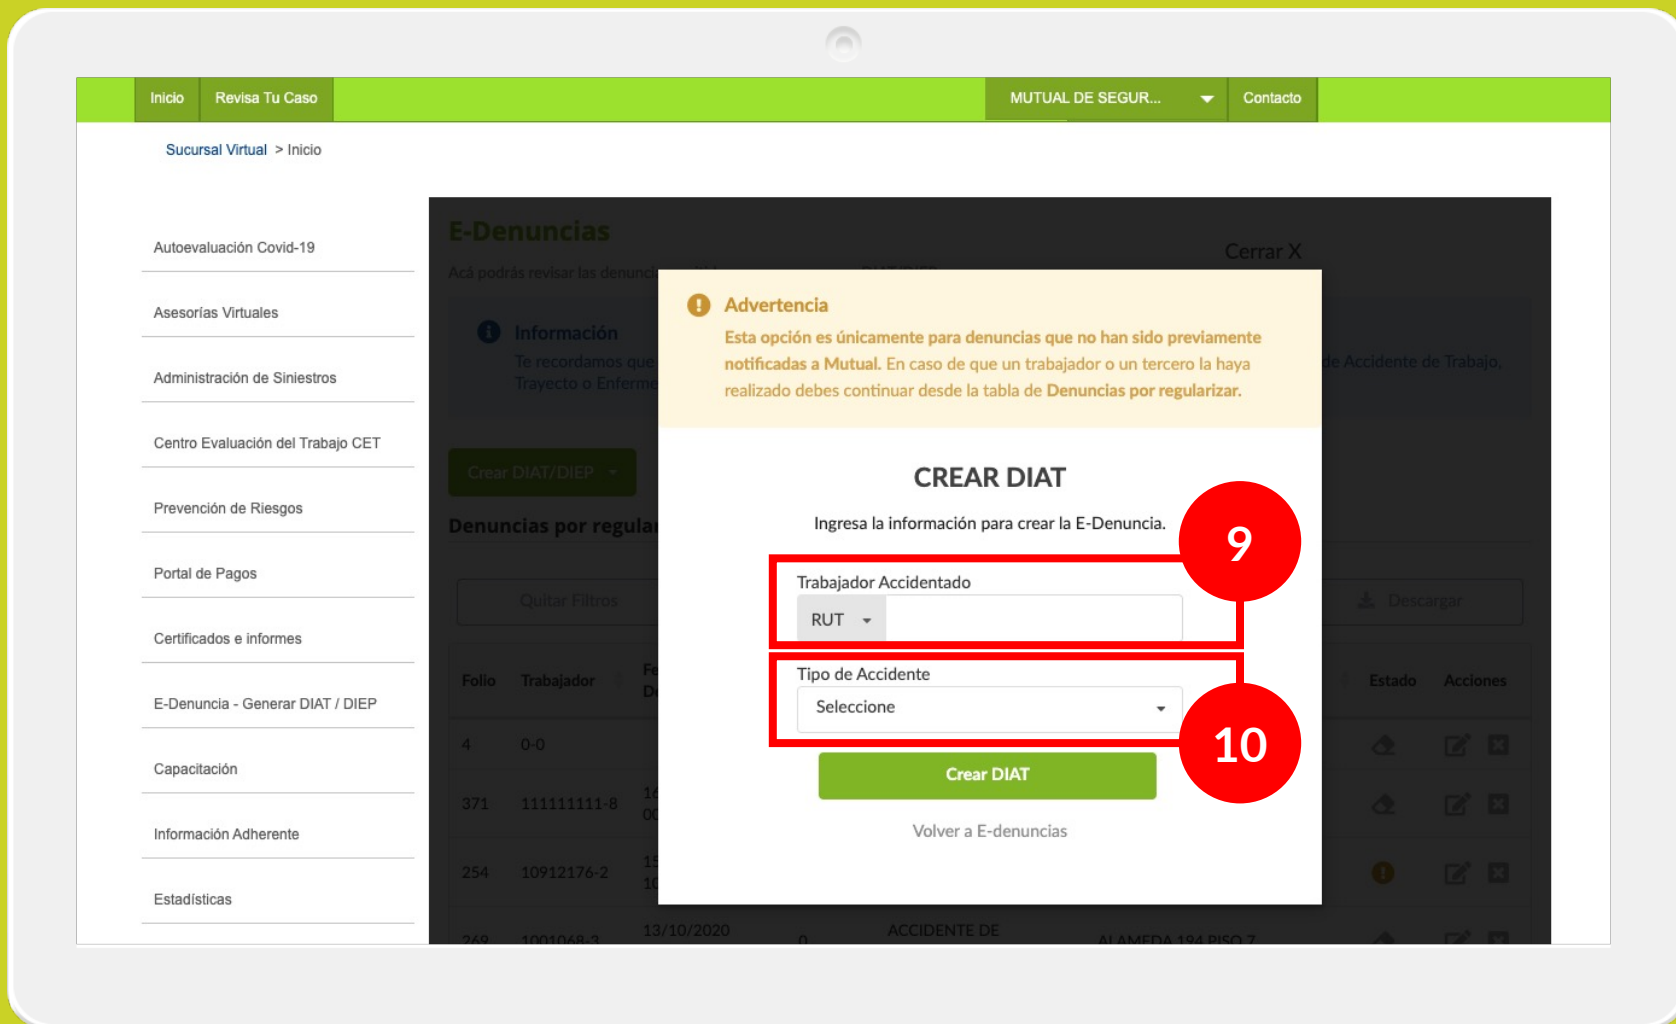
Inicio Revisa Tu Caso MUTUAL DE SEGUR... Contacto

Sucursal Virtual > Inicio

Autoevaluación Covid-19

Asesorías Virtuales

Administración de Siniestros

Centro Evaluación del Trabajo CET

Prevención de Riesgos

Portal de Pagos

Certificados e informes

E-Denuncia - Generar DIAT / DIEP

Capacitación

Información Adherente

Estadísticas

E-Denuncias

Acá podrás revisar las denunci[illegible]

Cerrar X

Información

Te recordamos que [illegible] de Accidente de Trabajo, Trayecto o Enferme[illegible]

Crear DIAT/DIEP

Denuncias por regular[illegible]

Quitar Filtros

Descargar

| Folio | Trabajador | Fe De | | | | Estado | Acciones |
|---|---|---|---|---|---|---|---|
| 4 | 0-0 | | | | | | |
| 371 | 111111111-8 | 16 00 | | | | | |
| 254 | 10912176-2 | 15 10 | | | | | |
| 269 | 1001068-3 | 13/10/2020 | 0 | ACCIDENTE DE | ALAMEDA 194 PISO 7 | | |

Advertencia

Esta opción es únicamente para denuncias que no han sido previamente notificadas a Mutual. En caso de que un trabajador o un tercero la haya realizado debes continuar desde la tabla de Denuncias por regularizar.

CREAR DIAT

Ingresa la información para crear la E-Denuncia.

9

Trabajador Accidentado

RUT

Tipo de Accidente

Seleccione

10

Crear DIAT

Volver a E-denuncias